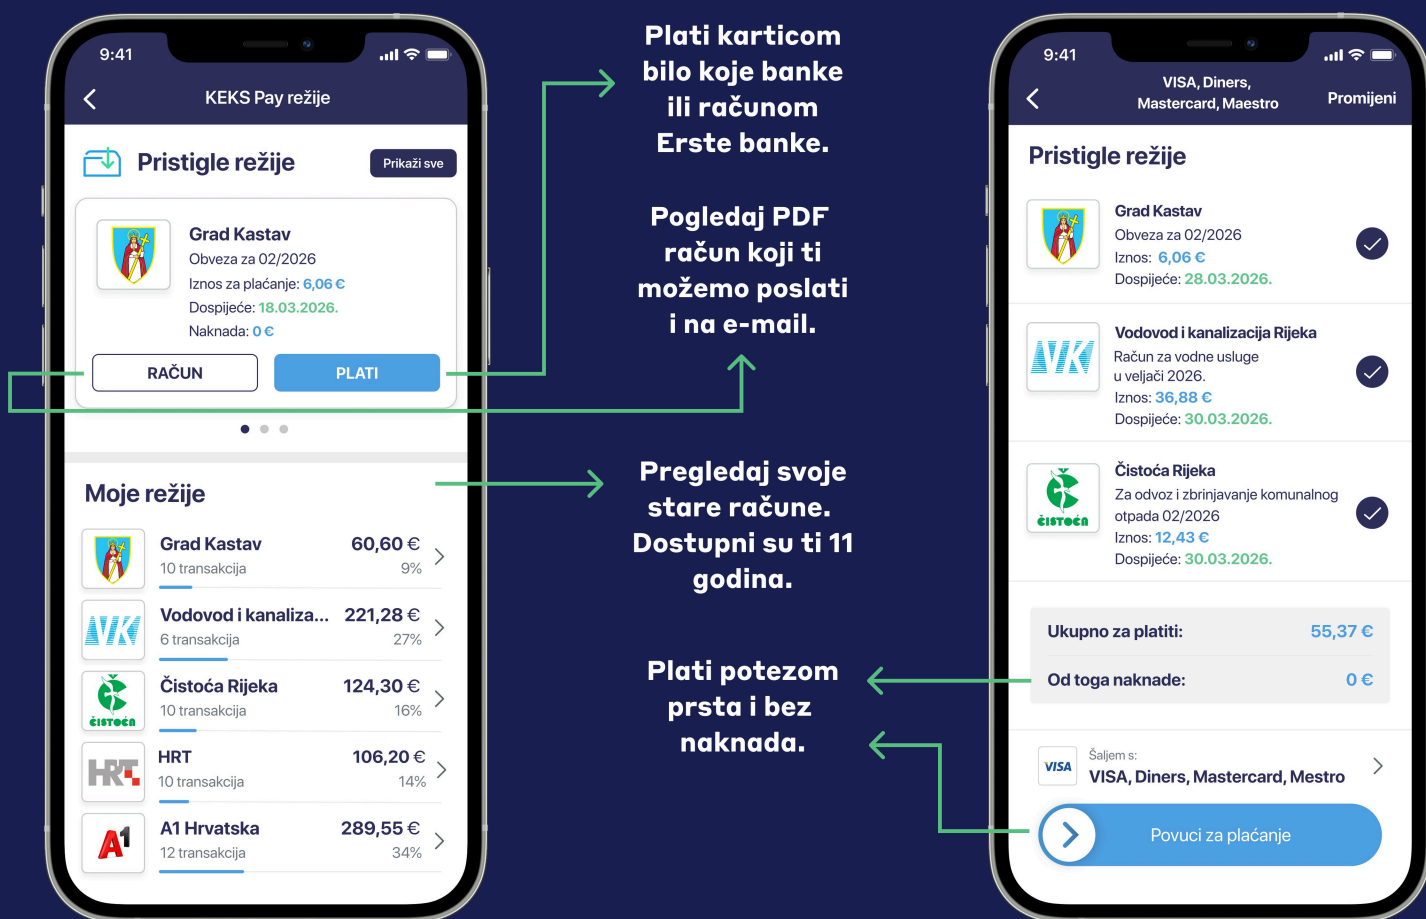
9:41

KEKS Pay režije

Pristigle režije

Prikaži sve

Grad Kastav
Obveza za 02/2026
Iznos za plaćanje: 6,06 €
Dospijeće: 18.03.2026.
Naknada: 0 €

RAČUN

PLATI

Moje režije

| | | |
|---|---|---|
| Grad Kastav | 60,60 € | |
| 10 transakcija | 9% | |
| Vodovod i kanaliza... | 221,28 € | |
| 6 transakcija | 27% | |
| Čistoća Rijeka | 124,30 € | |
| 10 transakcija | 16% | |
| HRT | 106,20 € | |
| 10 transakcija | 14% | |
| A1 Hrvatska | 289,55 € | |
| 12 transakcija | 34% | |

Plati karticom bilo koje banke ili računom Erste banke.

Pogledaj PDF račun koji ti možemo poslati i na e-mail.

Pregledaj svoje stare račune. Dostupni su ti 11 godina.

Plati potezom prsta i bez naknada.

9:41

VISA, Diners, Mastercard, Maestro

Promijeni

Pristigle režije

Grad Kastav
Obveza za 02/2026
Iznos: 6,06 €
Dospijeće: 28.03.2026.

Vodovod i kanalizacija Rijeka
Račun za vodne usluge u veljači 2026.
Iznos: 36,88 €
Dospijeće: 30.03.2026.

Čistoća Rijeka
Za odvoz i zbrinjavanje komunalnog otpada 02/2026
Iznos: 12,43 €
Dospijeće: 30.03.2026.

Ukupno za platiti: 55,37 €

Od toga naknade: 0 €

Šaljem s:
VISA, Diners, Mastercard, Mestro

Povuci za plaćanje